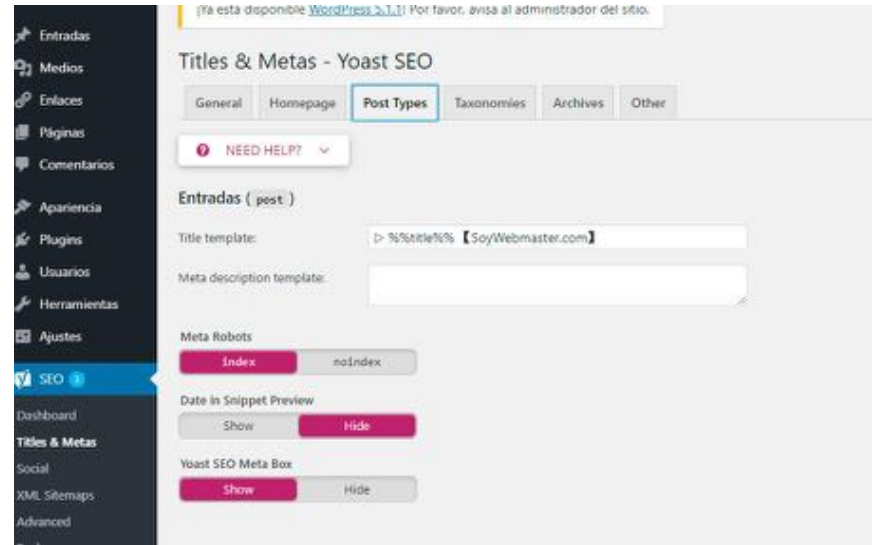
Entradas
Medios
Enlaces
Páginas
Comentarios
Apariencia
Plugins
Usuarios
Herramientas
Ajustes
SEO 3
Dashboard
Titles & Metas
Social
XML Sitemaps
Advanced

¡Ya está disponible WordPress 5.1.1! Por favor, avisa al administrador del sitio.

Titles & Metas - Yoast SEO

General | Homepage | Post Types | Taxonomies | Archives | Other

NEED HELP?

Entradas ( post )

Title template: ▷ %%title%% 【SoyWebmaster.com】

Meta description template:

Meta Robots
index | noindex

Date in Snippet Preview
Show | Hide

Yoast SEO Meta Box
Show | Hide